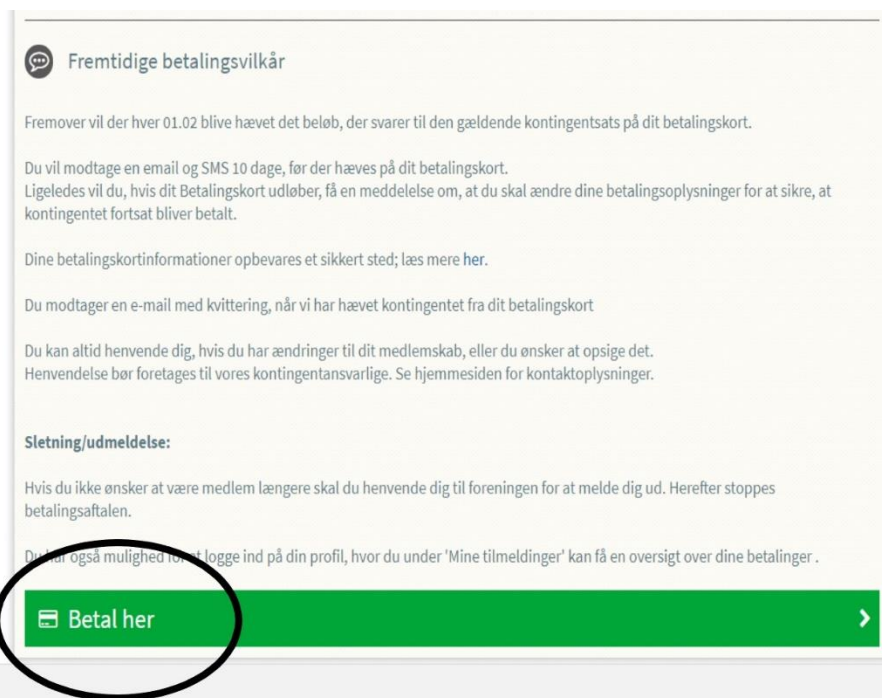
Fremtidige betalingsvilkår

Fremover vil der hver 01.02 blive hævet det beløb, der svarer til den gældende kontingentsats på dit betalingskort.

Du vil modtage en email og SMS 10 dage, før der hæves på dit betalingskort.
Ligeledes vil du, hvis dit Betalingskort udløber, få en meddelelse om, at du skal ændre dine betalingsoplysninger for at sikre, at kontingentet fortsat bliver betalt.

Dine betalingskortinformationer opbevares et sikkert sted; læs mere her.

Du modtager en e-mail med kvittering, når vi har hævet kontingentet fra dit betalingskort

Du kan altid henvende dig, hvis du har ændringer til dit medlemskab, eller du ønsker at opsige det.
Henvendelse bør foretages til vores kontingentansvarlige. Se hjemmesiden for kontaktoplysninger.

Sletning/udmeldelse:

Hvis du ikke ønsker at være medlem længere skal du henvende dig til foreningen for at melde dig ud. Herefter stoppes betalingsaftalen.

Du har også mulighed for at logge ind på din profil, hvor du under 'Mine tilmeldinger' kan få en oversigt over dine betalinger .

Betal her